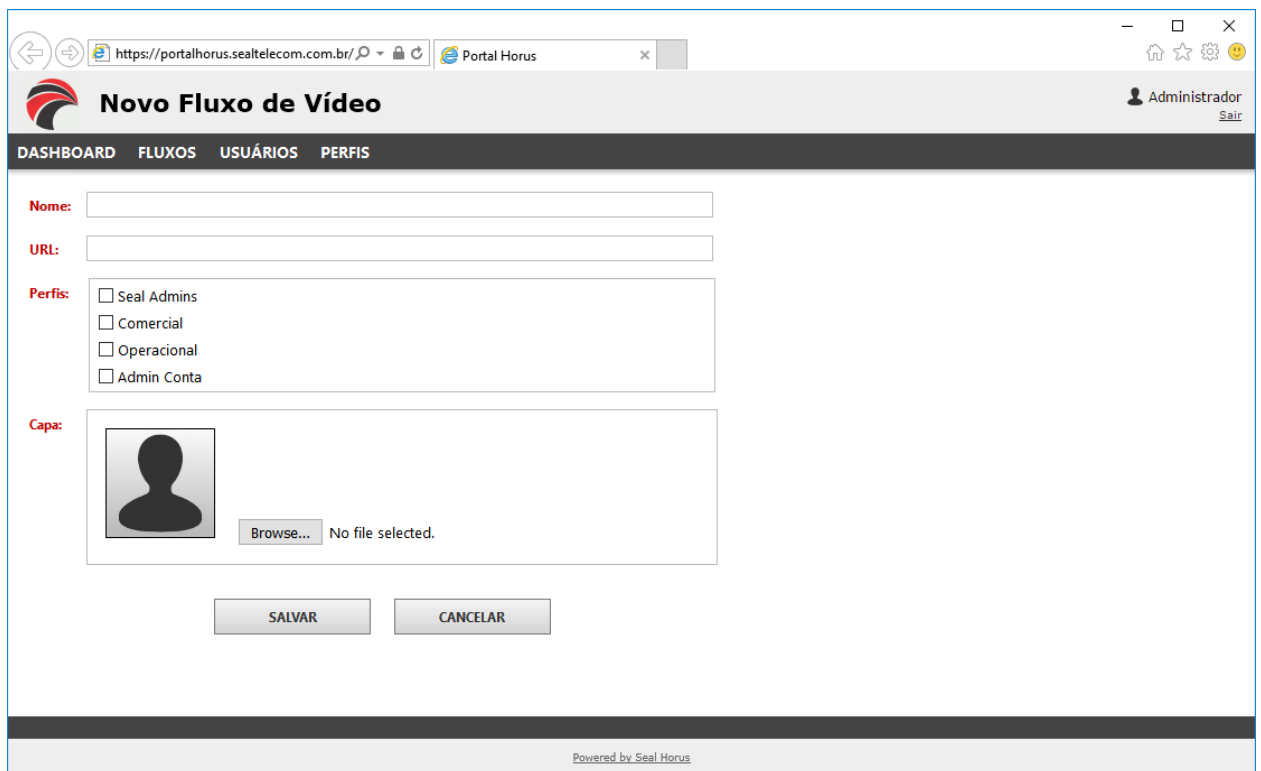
https://portalhorus.sealtelecom.com.br/

Portal Horus

Novo Fluxo de Vídeo

Administrador
Sair

DASHBOARD FLUXOS USUÁRIOS PERFIS

Nome:

URL:

Perfis:
Seal Admins
Comercial
Operacional
Admin Conta

Capa:

Browse... No file selected.

SALVAR CANCELAR

Powered by Seal Horus